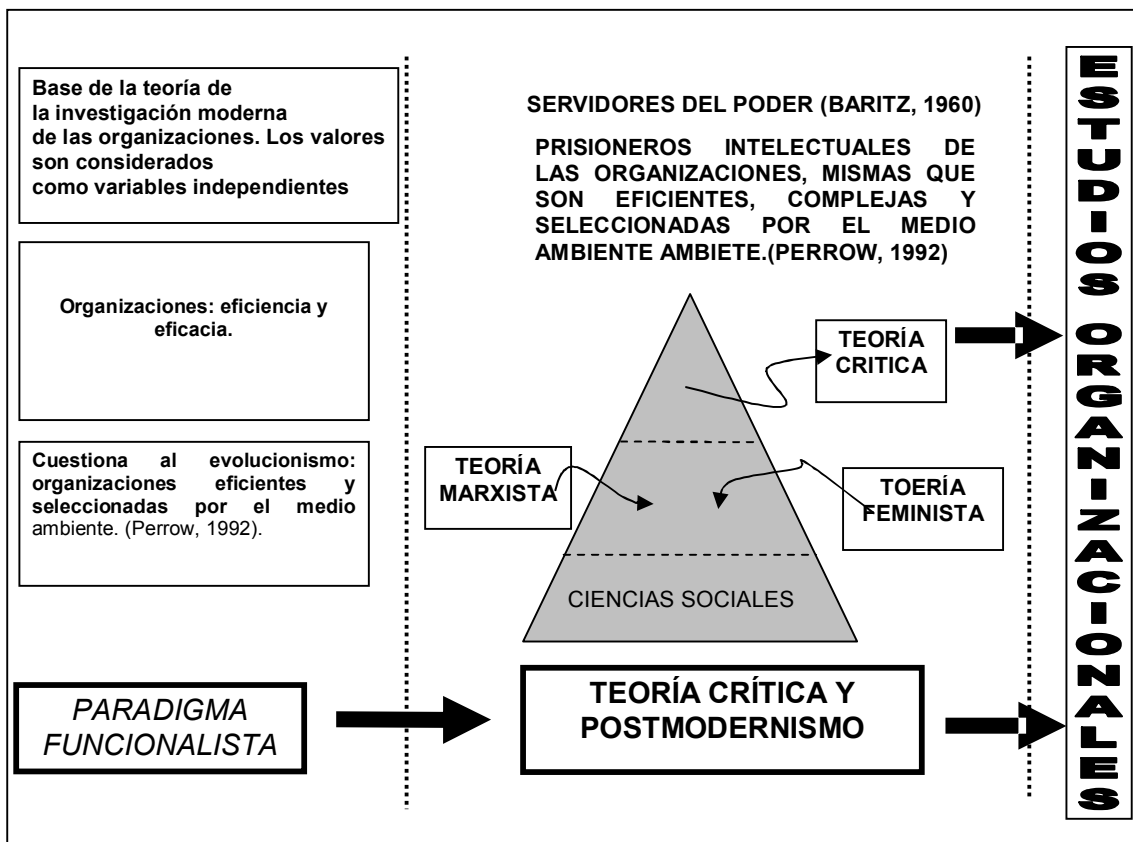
Base de la teoría de la investigación moderna de las organizaciones. Los valores son considerados como variables independientes

Organizaciones: eficiencia y eficacia.

Cuestiona al evolucionismo: organizaciones eficientes y seleccionadas por el medio ambiente. (Perrow, 1992).

PARADIGMA FUNCIONALISTA

SERVIDORES DEL PODER (BARITZ, 1960)

PRISIONEROS INTELECTUALES DE LAS ORGANIZACIONES, MISMAS QUE SON EFICIENTES, COMPLEJAS Y SELECCIONADAS POR EL MEDIO AMBIENTE AMBIETE.(PERROW, 1992)

TEORÍA CRITICA

TEORÍA MARXISTA

TOERÍA FEMINISTA

CIENCIAS SOCIALES

TEORÍA CRÍTICA Y POSTMODERNISMO

ESTUDIOS ORGANIZACIONALES